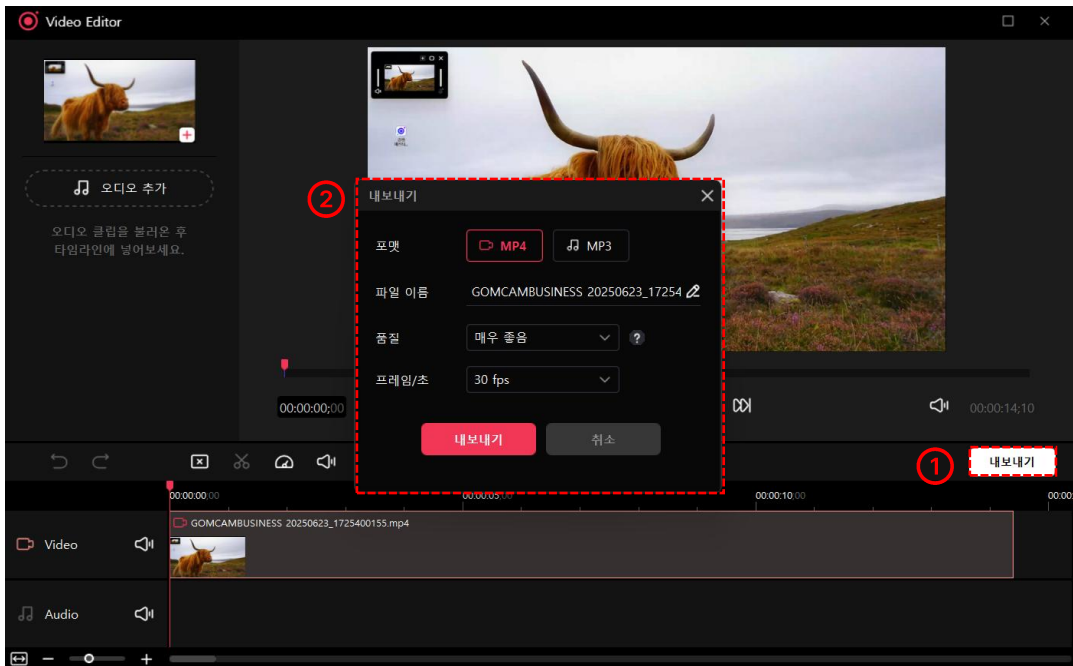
Video Editor

오디오 추가

오디오 클립을 불러온 후 타임라인에 넣어보세요.

②

내보내기

포맷
MP4
MP3

파일 이름
GOMCAMBUSINESS 20250623_17254

품질
매우 좋음

프레임/초
30 fps

내보내기
취소

00:00:00;00

00:00:14;10

①

내보내기

00:00:00;00
00:00:05;00
00:00:10;00
00:00

GOMCAMBUSINESS 20250623_1725400155.mp4

Video

Audio